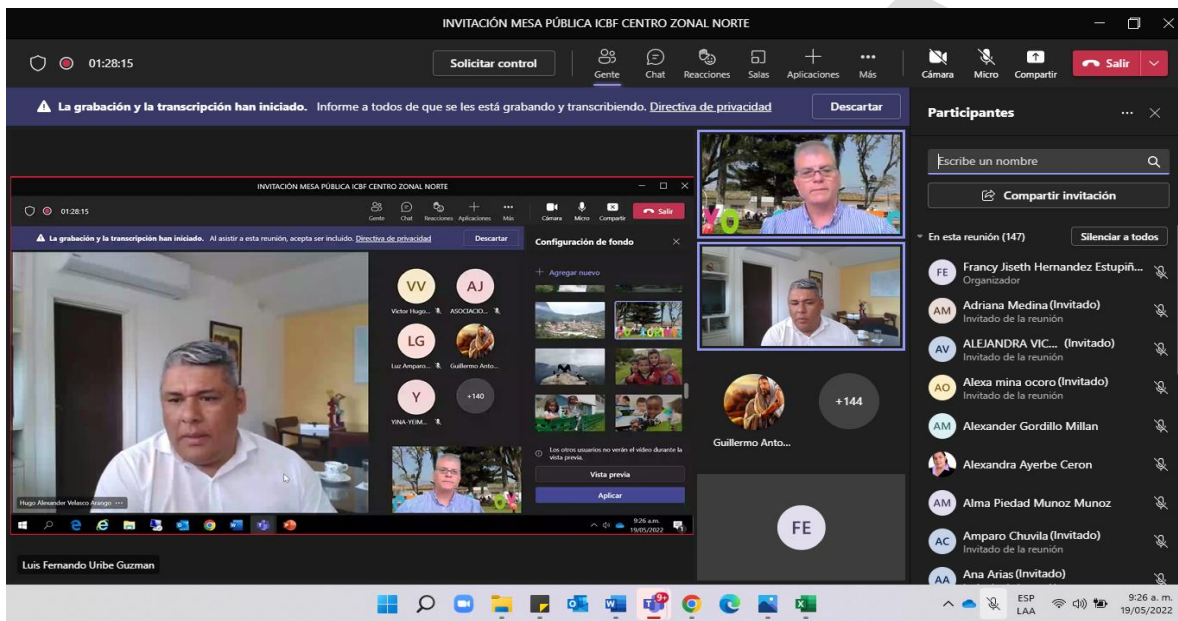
INVITACIÓN MESA PÚBLICA ICBF CENTRO ZONAL NORTE

01:28:15

Solicitar control

Gente Chat Reacciones Salas Aplicaciones Más

Cámara Micro Compartir

Salir

La grabación y la transcripción han iniciado. Informe a todos de que se les está grabando y transcribiendo. Directiva de privacidad

Descartar

Participantes

Escribe un nombre

Compartir invitación

En esta reunión (147)

Silenciar a todos

FE Francy Jiseth Hernandez Estupiñ... Organizador

AM Adriana Medina (Invitado) Invitado de la reunión

AV ALEJANDRA VIC... (Invitado) Invitado de la reunión

AO Alexa mina ocoro (Invitado) Invitado de la reunión

AM Alexander Gordillo Millan

Alexandra Ayerbe Ceron

AM Alma Piedad Munoz Munoz

AC Amparo Chuvila (Invitado) Invitado de la reunión

AA Ana Arias (Invitado)

INVITACIÓN MESA PÚBLICA ICBF CENTRO ZONAL NORTE

01:28:15

Gente Chat Reacciones Aplicaciones Más Cámara Micro Compartir Salir

La grabación y la transcripción han iniciado. Al asistir a esta reunión, acepta ser incluido. Directiva de privacidad

Descartar

Configuración de fondo

Agregar nuevo

VV AJ

Victor Hugo... ASOCIACIO...

LG

Luz Amparo... Guillermo Anto...

Y +140

YINA-YEIM...

Los otros usuarios no verán el vídeo durante la vista previa.

Vista previa

Aplicar

Hugo Alexander Velasco Arango

9:26 a.m. 19/05/2022

Guillermo Anto...

+144

FE

Luis Fernando Uribe Guzman

ESP LAA

9:26 a. m. 19/05/2022